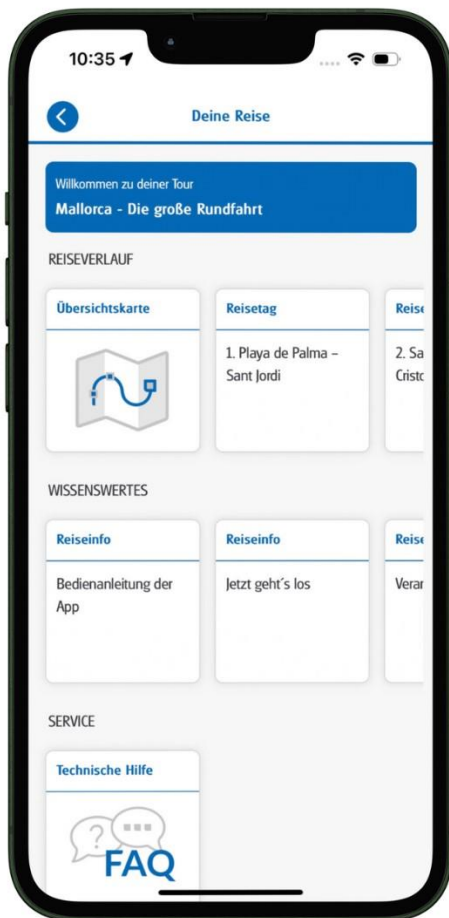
10:35

Deine Reise

Willkommen zu deiner Tour
Mallorca - Die große Rundfahrt

REISEVERLAUF

Übersichtskarte

Reisetag
1. Playa de Palma – Sant Jordi

Reis
2. Sa
Cristo

WISSENSWERTES

Reiseinfo
Bedienanleitung der App

Reiseinfo
Jetzt geht´s los

Reise
Veran

SERVICE

Technische Hilfe
FAQ